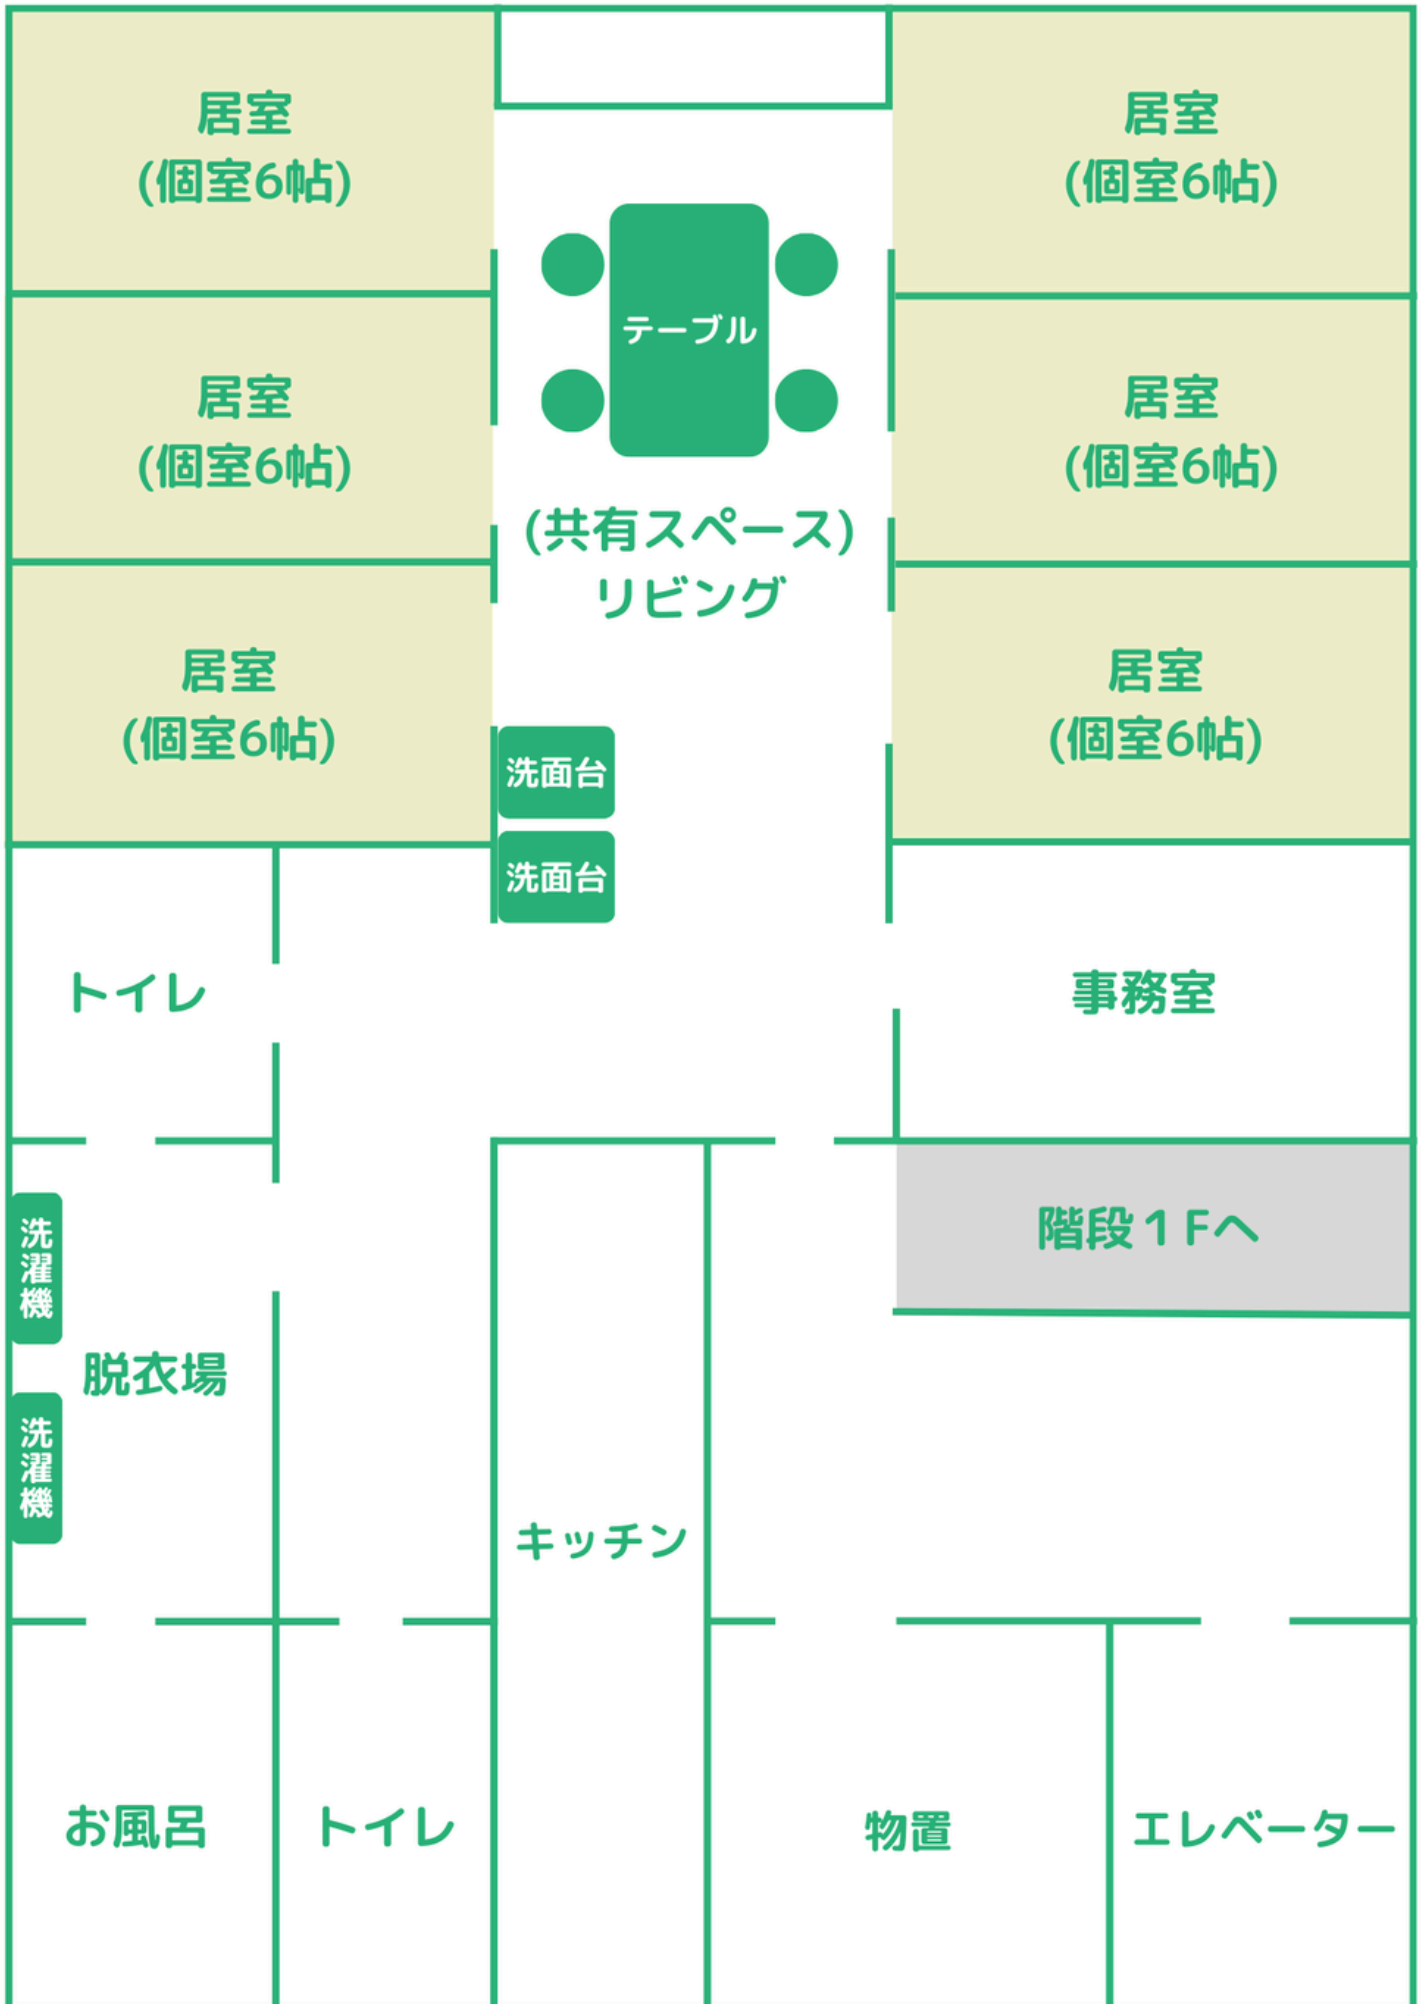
居室
(個室6帖)

居室
(個室6帖)

テーブル

居室
(個室6帖)

居室
(個室6帖)

(共有スペース)
リビング

居室
(個室6帖)

居室
(個室6帖)

洗面台

洗面台

トイレ

事務室

階段１Fへ

洗濯機

脱衣場

洗濯機

キッチン

お風呂

トイレ

物置

エレベーター